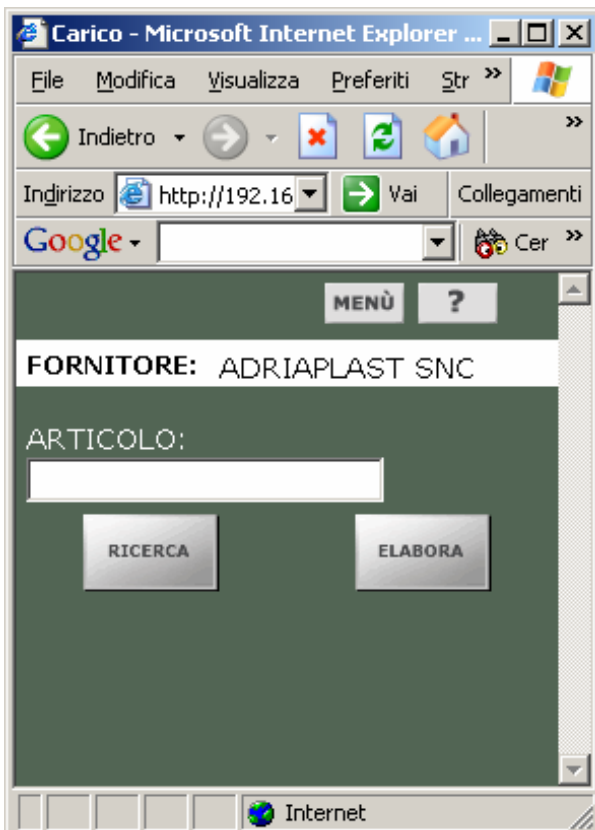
Carico - Microsoft Internet Explorer ...

File Modifica Visualizza Preferiti Str »

Indietro

»

Indirizzo http://192.16 Vai Collegamenti

Google Cer »

MENÙ ?

FORNITORE: ADRIAPLAST SNC

ARTICOLO:

RICERCA ELABORA

Internet